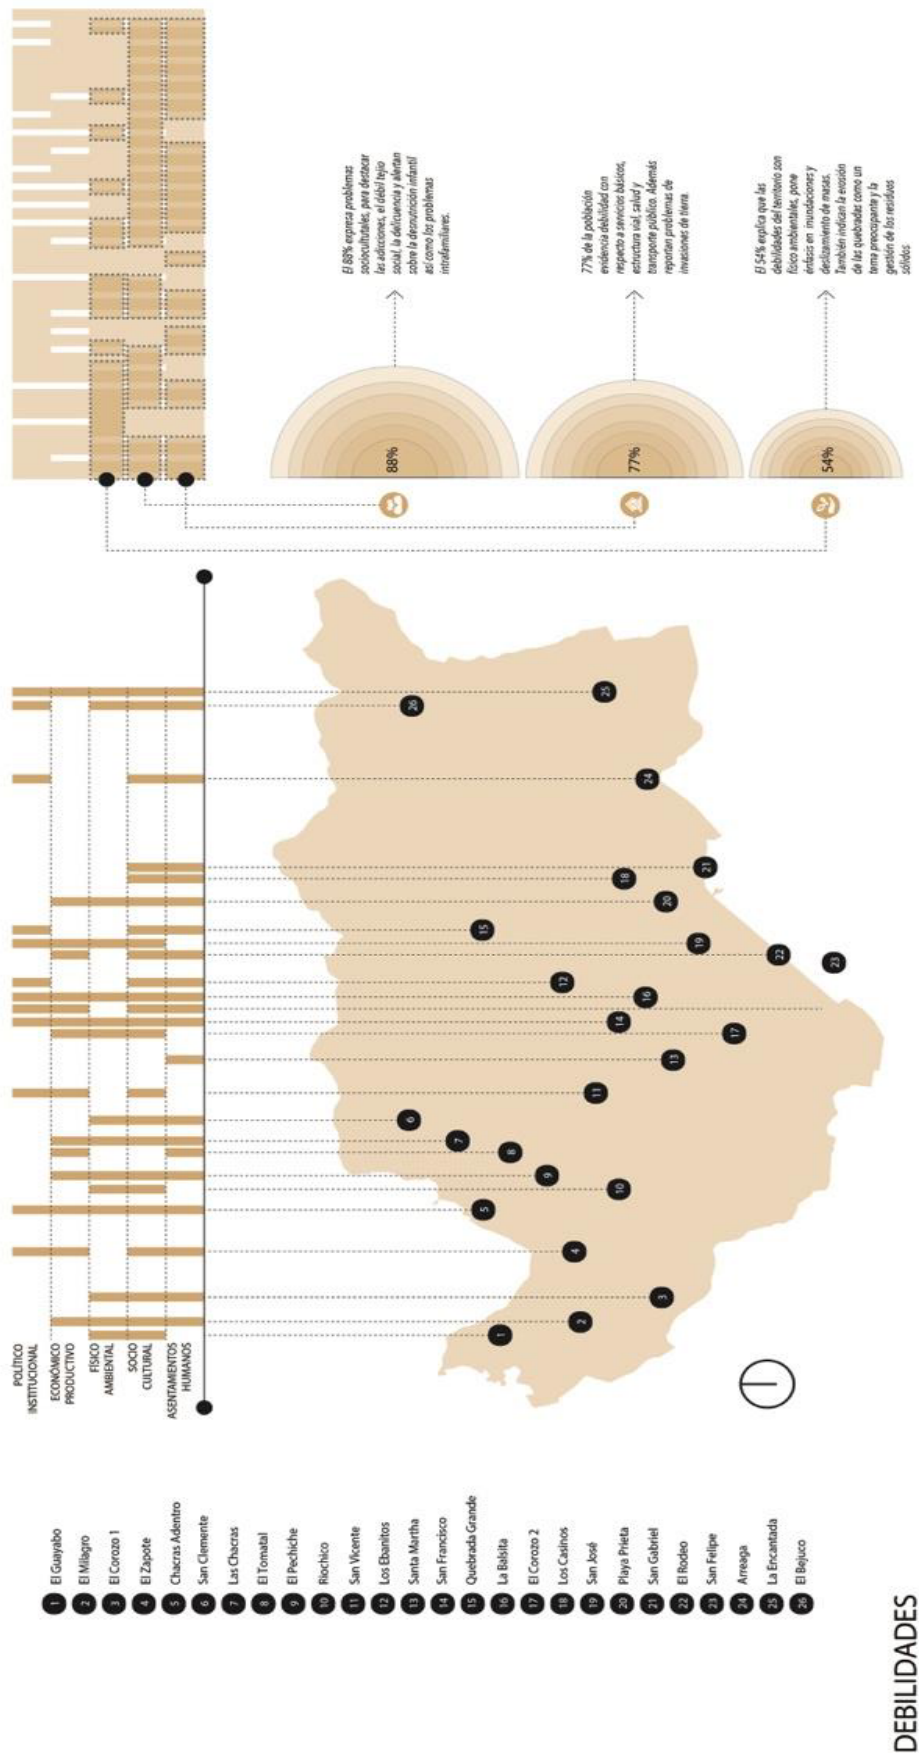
DEBILIDADES

1 El Guayabo
2 El Milagro
3 El Corozo 1
4 El Zapote
5 Chacras Adentro
6 San Clemente
7 Las Chacras
8 El Tomatal
9 El Pechiche
10 Riochico
11 San Vicente
12 Los Ebanitos
13 Santa Martha
14 San Francisco
15 Quebrada Grande
16 La Balsita
17 El Corozo 2
18 Los Casinos
19 San José
20 Playa Prieta
21 San Gabriel
22 El Rodeo
23 San Felipe
24 Arreaga
25 La Encantada
26 El Bejuco

POLÍTICO INSTITUCIONAL
ECONÓMICO PRODUCTIVO
FÍSICO AMBIENTAL
SOCIO CULTURAL
ASENTAMIENTOS HUMANOS

1 2 3 4 5 6 7 8 9 10 11 12 13 14 15 16 17 18 19 20 21 22 23 24 25 26

88%
El 88% expresa problemas socioculturales, para destacar las adicciones, el débil tejido social, la delicuencia y alertan sobre la desnutrición infantil así como los problemas intrafamiliares.

77%
77% de la población evidencia debilidad con respecto a servicios básicos, estructura vial, salud y transporte público. Además reportan problemas de invasiones de tierra.

54%
El 54% explica que las debilidades del territorio son físico ambientales, pone énfasis en inundaciones y deslizamiento de masas. También indican la erosión de las quebradas como un tema preocupante y la gestión de los residuos sólidos.